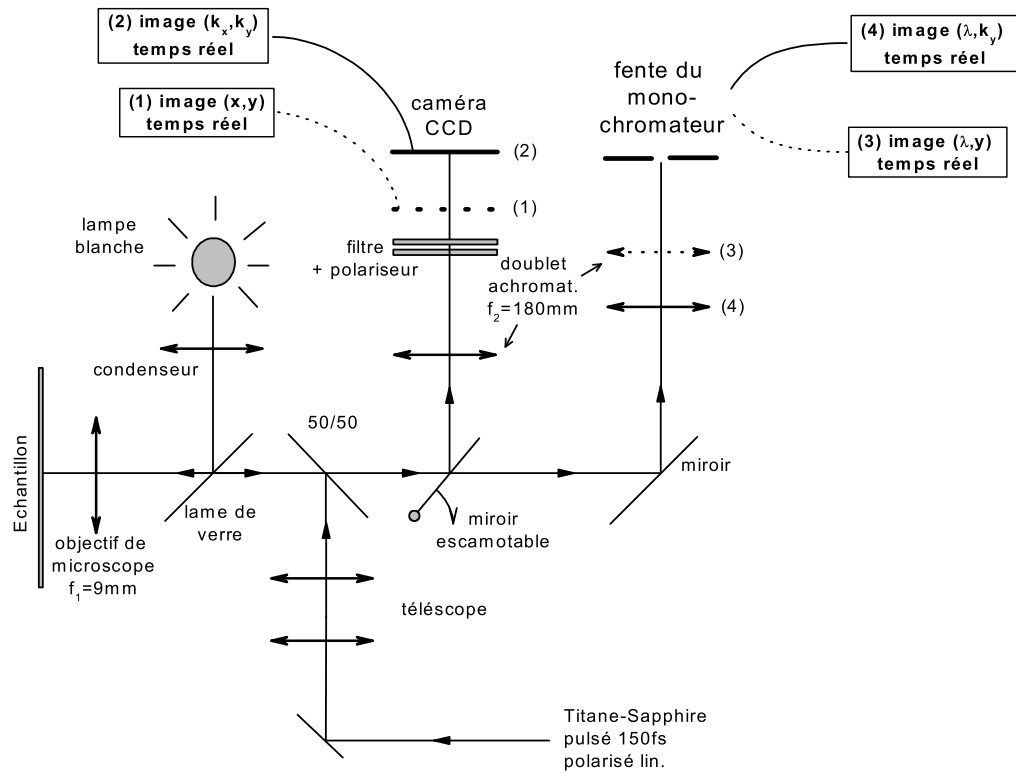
(2) image ($k_x$,$k_y$) temps réel

(4) image ($\lambda$,$k_y$) temps réel

(1) image (x,y) temps réel

caméra CCD

(2)

fente du mono-chromateur

(3) image ($\lambda$,y) temps réel

(1)

lampe blanche

filtre + polariseur

doublet achromat. $f_2$=180mm

(3)

(4)

condenseur

50/50

Echantillon

lame de verre

miroir

miroir escamotable

objectif de microscope $f_1$=9mm

téléscope

Titane-Sapphire pulsé 150fs polarisé lin.